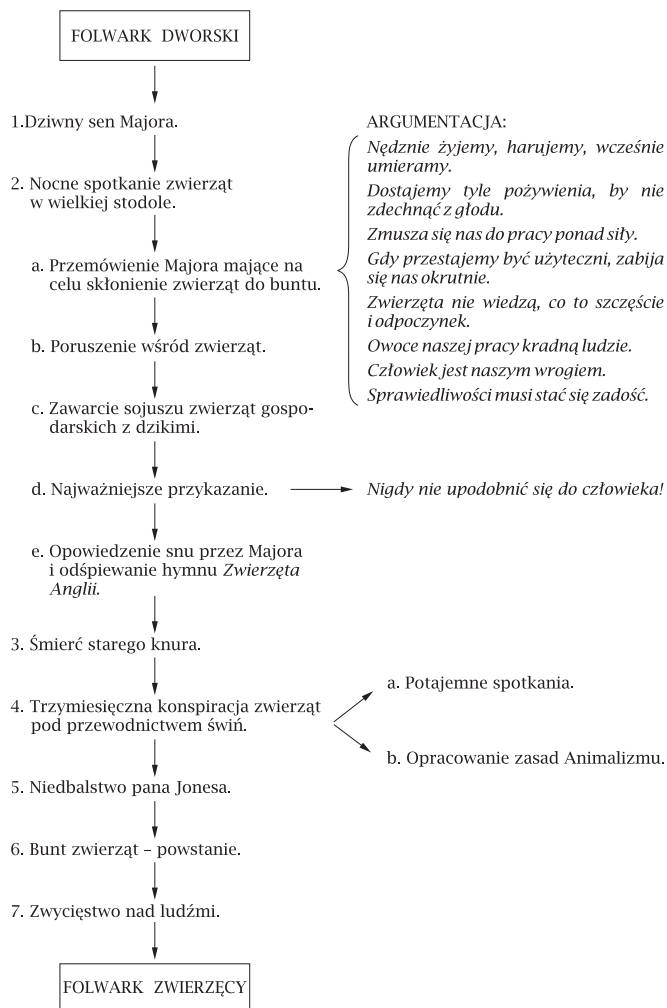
FOLWARK DWORSKI

1.Dziwny sen Majora.

2. Nocne spotkanie zwierząt w wielkiej stodole.

a. Przemówienie Majora mające na celu skłonienie zwierząt do buntu.

b. Poruszenie wśród zwierząt.

c. Zawarcie sojuszu zwierząt gospodarskich z dzikimi.

d. Najważniejsze przykazanie.

e. Opowiedzenie snu przez Majora i odśpiewanie hymnu *Zwierzęta Anglii.*

3. Śmierć starego knura.

4. Trzymiesięczna konspiracja zwierząt pod przewodnictwem świń.

5. Niedbalstwo pana Jonesa.

6. Bunt zwierząt – powstanie.

7. Zwycięstwo nad ludźmi.

FOLWARK ZWIERZĘCY

ARGUMENTACJA:

*Nędznie żyjemy, harujemy, wcześnie umieramy.*

*Dostajemy tyle pożywienia, by nie zdechnąć z głodu.*

*Zmusza się nas do pracy ponad siły.*

*Gdy przestajemy być użyteczni, zabija się nas okrutnie.*

*Zwierzęta nie wiedzą, co to szczęście i odpoczynek.*

*Owoce naszej pracy kradną ludzie.*

*Człowiek jest naszym wrogiem.*

*Sprawiedliwości musi stać się zadość.*

*Nigdy nie upodobnić się do człowieka!*

a. Potajemne spotkania.

b. Opracowanie zasad Animalizmu.